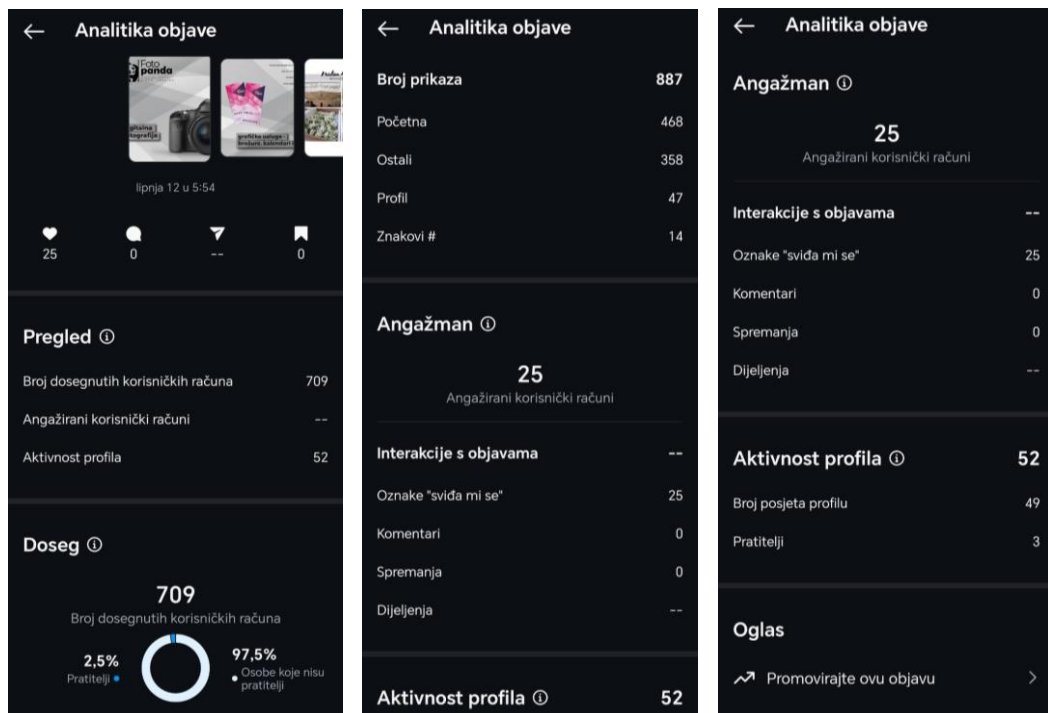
← Analitika objave

Foto panda

gitalna fotografija

grafičke usluge brošure, kalendari

lipnja 12 u 5:54

25
0
--
0

Pregled ⓘ

Broj dosegnutih korisničkih računa 709

Angažirani korisnički računi --

Aktivnost profila 52

Doseg ⓘ

709
Broj dosegnutih korisničkih računa

2,5%
Pratitelji

97,5%
Osobe koje nisu pratitelji

← Analitika objave

Broj prikaza 887

Početna 468

Ostali 358

Profil 47

Znakovi # 14

Angažman ⓘ

25
Angažirani korisnički računi

Interakcije s objavama --

Oznake "sviđa mi se" 25

Komentari 0

Spremanja 0

Dijeljenja --

Aktivnost profila ⓘ 52

← Analitika objave

Angažman ⓘ

25
Angažirani korisnički računi

Interakcije s objavama --

Oznake "sviđa mi se" 25

Komentari 0

Spremanja 0

Dijeljenja --

Aktivnost profila ⓘ 52

Broj posjeta profilu 49

Pratitelji 3

Oglas

Promovirajte ovu objavu >